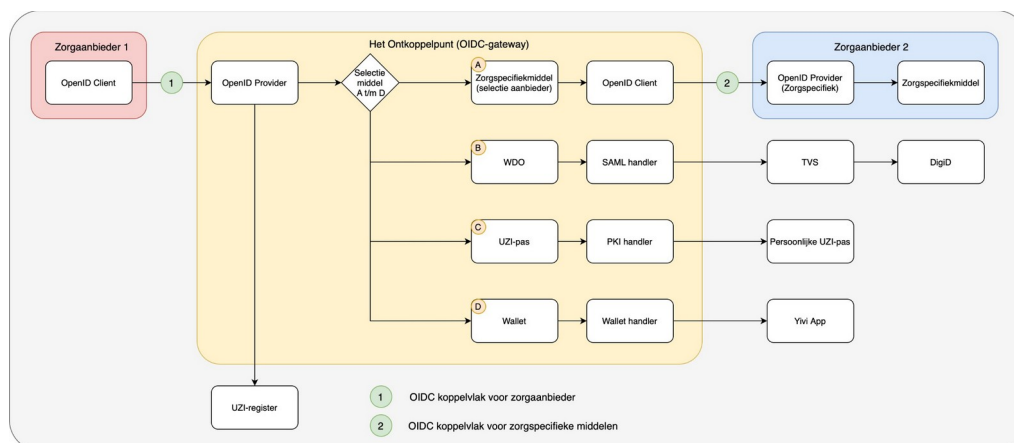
Zorgaanbieder 1

OpenID Client

1

Het Ontkoppelpunt (OIDC-gateway)

OpenID Provider

Selectie middel A t/m D

A

Zorgspecifiekmiddel (selectie aanbieder)

OpenID Client

2

Zorgaanbieder 2

OpenID Provider (Zorgspecifiek)

Zorgspecifiekmiddel

B

WDO

SAML handler

TVS

DigiD

C

UZI-pas

PKI handler

Persoonlijke UZI-pas

D

Wallet

Wallet handler

Yivi App

UZI-register

1 OIDC koppelvlak voor zorgaanbieder

2 OIDC koppelvlak voor zorgspecifieke middelen